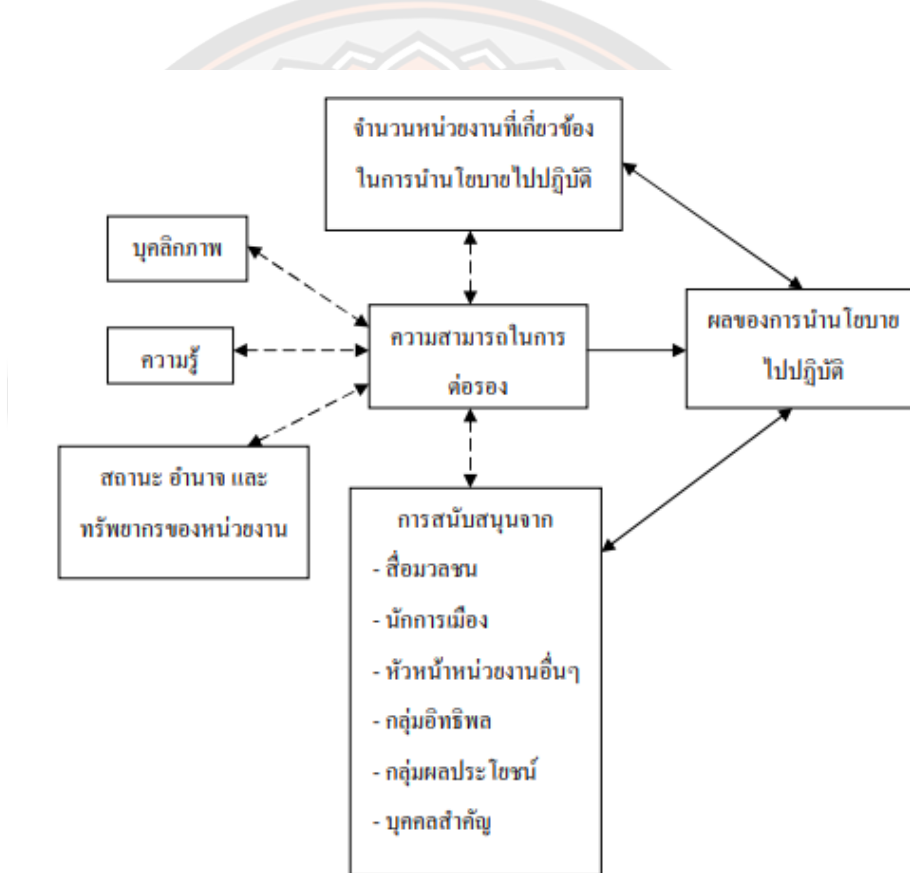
จำนวนหน่วยงานที่เกี่ยวข้องในการนำนโยบายไปปฏิบัติ

บุคลิกภาพ

ความรู้

สถานะ อำนาจ และทรัพยากรของหน่วยงาน

ความสามารถในการต่อรอง

ผลของการนำนโยบายไปปฏิบัติ

การสนับสนุนจาก
- สื่อมวลชน
- นักการเมือง
- หัวหน้าหน่วยงานอื่นๆ
- กลุ่มอิทธิพล
- กลุ่มผลประโยชน์
- บุคคลสำคัญ